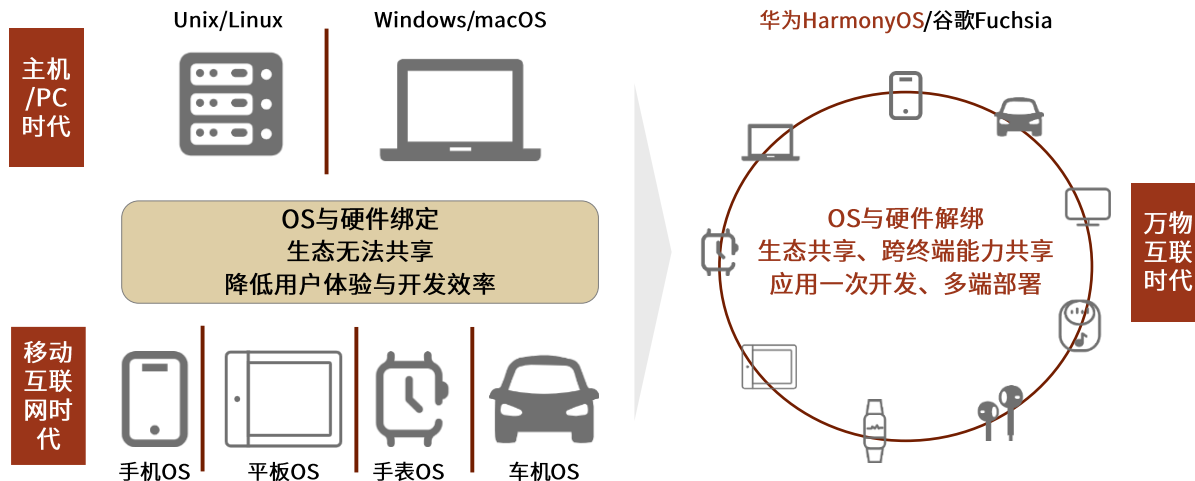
主机/PC时代

Unix/Linux

Windows/macOS

OS与硬件绑定
生态无法共享
降低用户体验与开发效率

移动互联网时代

手机OS

平板OS

手表OS

车机OS

华为HarmonyOS/谷歌Fuchsia

OS与硬件解绑
生态共享、跨终端能力共享
应用一次开发、多端部署

万物互联时代